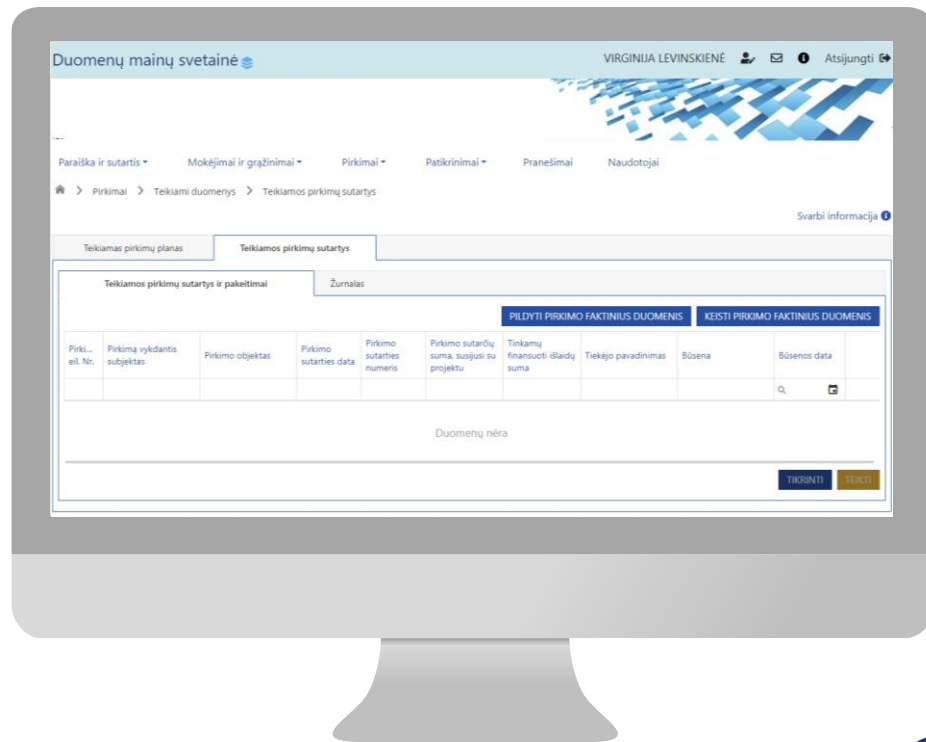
Duomenų mainų svetainė

VIRGINIJA LEVINSKIENĖ Atsijungti

Paraiška ir sutartis ▾ Mokėjimai ir grąžinimai ▾ Pirkimai ▾ Patikrinimai ▾ Pranešimai Naudotojai

> Pirkimai > Teikiami duomenys > Teikiamos pirkimų sutartys

Svarbi informacija

Teikiamas pirkimų planas | Teikiamos pirkimų sutartys

Teikiamos pirkimų sutartys ir pakeitimai | Žurnalas

PILDYTI PIRKIMO FAKTINIUS DUOMENIS KEISTI PIRKIMO FAKTINIUS DUOMENIS

| Pirki... eil. Nr. | Pirkimą vykdantis subjektas | Pirkimo objektas | Pirkimo sutarties data | Pirkimo sutarties numeris | Pirkimo sutarčių suma, susijusi su projektu | Tinkamų finansuoti išlaidų suma | Tiekėjo pavadinimas | Būsena | Būsenos data |
|---|---|---|---|---|---|---|---|---|---|

Duomenų nėra

TIKRINTI TEIKTI